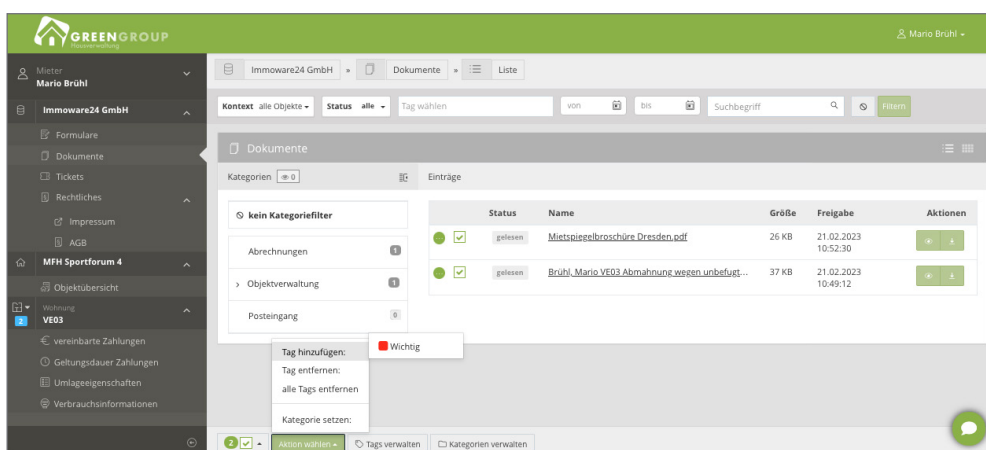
GREENGROUP
Hausverwaltung

Mario Brühl

Mieter
Mario Brühl

Immoware24 GmbH
Formulare
Dokumente
Tickets
Rechtliches
Impressum
AGB

MFH Sportforum 4
Objektübersicht

Wohnung
VE03
2

vereinbarte Zahlungen
Geltungsdauer Zahlungen
Umlageeigenschaften
Verbrauchsinformationen

Immoware24 GmbH » Dokumente » Liste

Kontext alle Objekte
Status alle
Tag wählen
von
bis
Suchbegriff
Filtern

Dokumente

Kategorien 0
Einträge

kein Kategoriefilter
Abrechnungen 1
Objektverwaltung 1
Posteingang 0

| | Status | Name | Größe | Freigabe | Aktionen |
|---|---|---|---|---|---|
| | gelesen | Mietspiegelbroschüre Dresden.pdf | 26 KB | 21.02.2023 10:52:30 | |
| | gelesen | Brühl, Mario VE03 Abmahnung wegen unbefugt... | 37 KB | 21.02.2023 10:49:12 | |

Tag hinzufügen:
Tag entfernen:
alle Tags entfernen
Kategorie setzen:

Wichtig

2
Aktion wählen
Tags verwalten
Kategorien verwalten